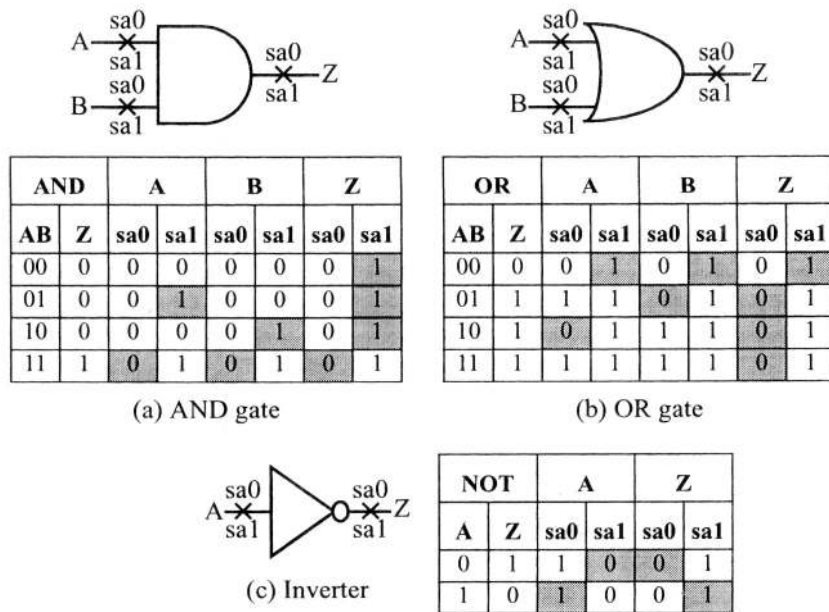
sa0
A
sa1
sa0
B
sa1
sa0
sa1
Z

| AND | | A | | B | | Z | |
|---|---|---|---|---|---|---|---|
| AB | Z | sa0 | sa1 | sa0 | sa1 | sa0 | sa1 |
| 00 | 0 | 0 | 0 | 0 | 0 | 0 | 1 |
| 01 | 0 | 0 | 1 | 0 | 0 | 0 | 1 |
| 10 | 0 | 0 | 0 | 0 | 1 | 0 | 1 |
| 11 | 1 | 0 | 1 | 0 | 1 | 0 | 1 |

(a) AND gate

sa0
A
sa1
sa0
B
sa1
sa0
sa1
Z

| OR | | A | | B | | Z | |
|---|---|---|---|---|---|---|---|
| AB | Z | sa0 | sa1 | sa0 | sa1 | sa0 | sa1 |
| 00 | 0 | 0 | 1 | 0 | 1 | 0 | 1 |
| 01 | 1 | 1 | 1 | 0 | 1 | 0 | 1 |
| 10 | 1 | 0 | 1 | 1 | 1 | 0 | 1 |
| 11 | 1 | 1 | 1 | 1 | 1 | 0 | 1 |

(b) OR gate

sa0
A
sa1
sa0
sa1
Z

(c) Inverter

| NOT | | A | | Z | |
|---|---|---|---|---|---|
| A | Z | sa0 | sa1 | sa0 | sa1 |
| 0 | 1 | 1 | 0 | 0 | 1 |
| 1 | 0 | 1 | 0 | 0 | 1 |